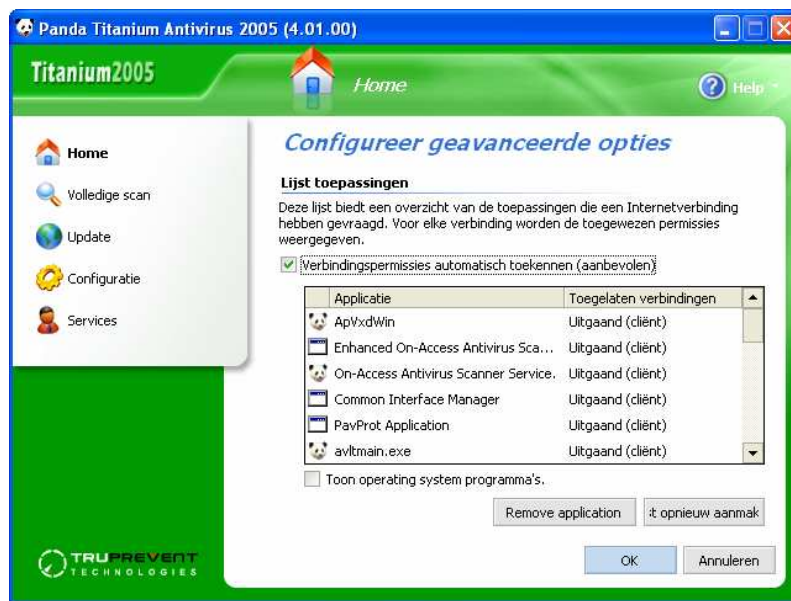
Panda Titanium Antivirus 2005 (4.01.00)

Titanium2005

Home

Help

Home

Volledige scan

Update

Configuratie

Services

Configureer geavanceerde opties

Lijst toepassingen

Deze lijst biedt een overzicht van de toepassingen die een Internetverbinding hebben gevraagd. Voor elke verbinding worden de toegewezen permissies weergegeven.

Verbindingspermissies automatisch toekennen (aanbevolen)

| Applicatie | Toegelaten verbindingen |
|---|---|
| ApVxdWin | Uitgaand (cliënt) |
| Enhanced On-Access Antivirus Sca... | Uitgaand (cliënt) |
| On-Access Antivirus Scanner Service. | Uitgaand (cliënt) |
| Common Interface Manager | Uitgaand (cliënt) |
| PavProt Application | Uitgaand (cliënt) |
| avltmain.exe | Uitgaand (cliënt) |

Toon operating system programma's.

Remove application

:t opnieuw aanmak

TRUPREVENT TECHNOLOGIES

OK

Annuleren